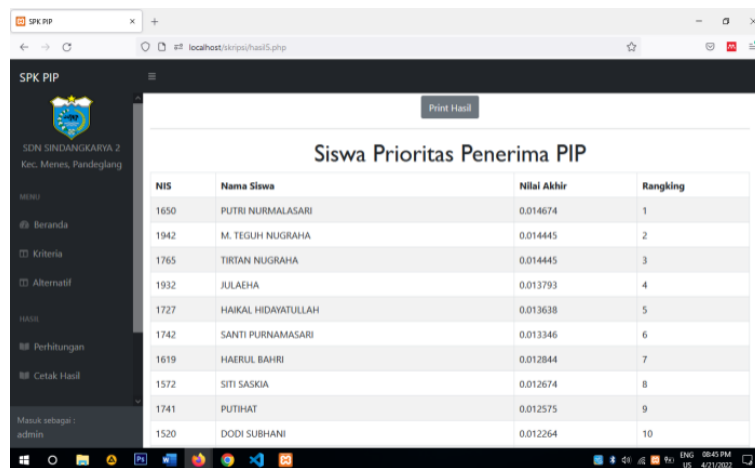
SPK PIP × +

localhost/skripsi/hasil5.php

SPK PIP

SDN SINDANGKARYA 2
Kec. Menes, Pandeglang

MENU

Beranda

Kriteria

Alternatif

HASIL

Perhitungan

Cetak Hasil

Masuk sebagai :
admin

Print Hasil

Siswa Prioritas Penerima PIP

| NIS | Nama Siswa | Nilai Akhir | Rangking |
|---|---|---|---|
| 1650 | PUTRI NURMALASARI | 0.014674 | 1 |
| 1942 | M. TEGUH NUGRAHA | 0.014445 | 2 |
| 1765 | TIRTAN NUGRAHA | 0.014445 | 3 |
| 1932 | JULAEHA | 0.013793 | 4 |
| 1727 | HAIKAL HIDAYATULLAH | 0.013638 | 5 |
| 1742 | SANTI PURNAMASARI | 0.013346 | 6 |
| 1619 | HAERUL BAHRI | 0.012844 | 7 |
| 1572 | SITI SASKIA | 0.012674 | 8 |
| 1741 | PUTIHAT | 0.012575 | 9 |
| 1520 | DODI SUBHANI | 0.012264 | 10 |

ENG US 08:45 PM 4/21/2022